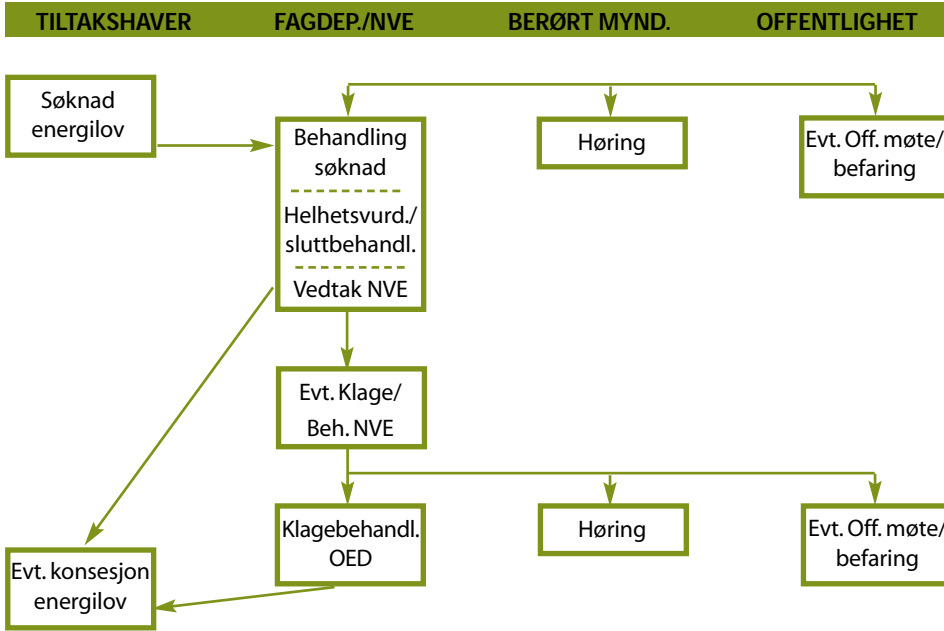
TILTAKSHAVER FAGDEP./NVE BERØRT MYND. OFFENTLIGHET

Søknad energilov

Behandling søknad

Helhetsvurd./ sluttbehandl.

Vedtak NVE

Høring

Evt. Off. møte/ befaring

Evt. Klage/ Beh. NVE

Klagebehandl. OED

Høring

Evt. Off. møte/ befaring

Evt. konsesjon energilov